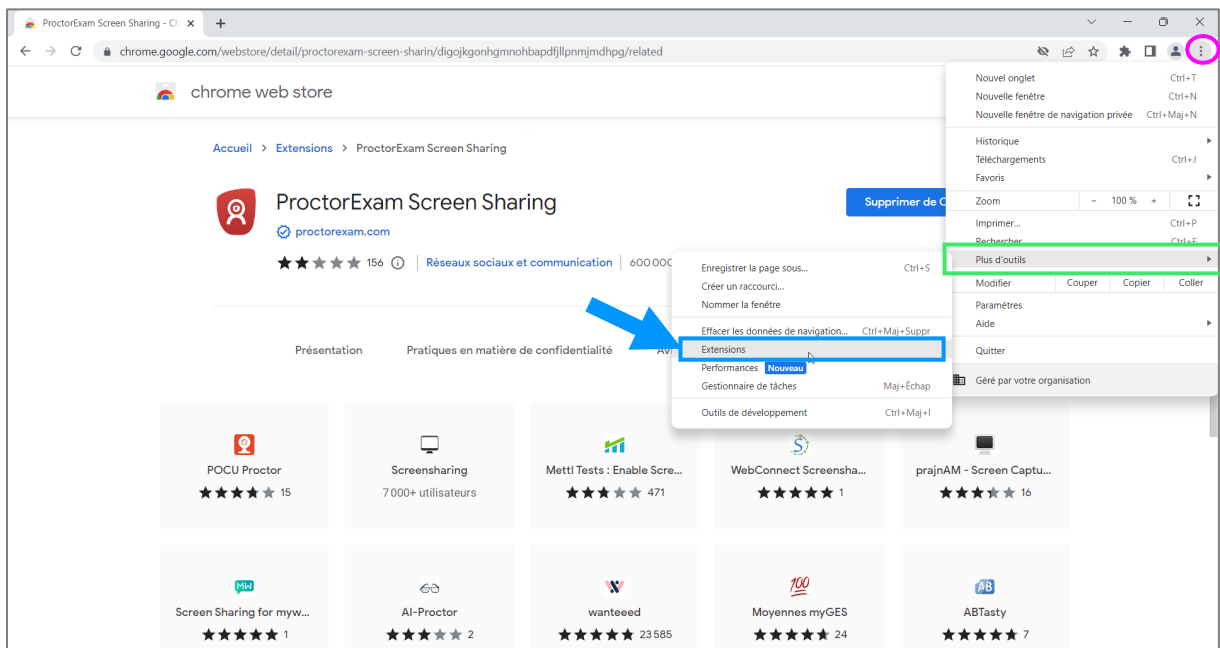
ProctorExam Screen Sharing - Ch ×

chrome.google.com/webstore/detail/proctorexam-screen-sharin/digojkgonhgmnohbapdfjllpnmjmdhpg/related

chrome web store

Accueil > Extensions > ProctorExam Screen Sharing

ProctorExam Screen Sharing

proctorexam.com

156 | Réseaux sociaux et communication | 600 000

Supprimer de C

Présentation Pratiques en matière de confidentialité Av

Nouvel onglet Ctrl+T
Nouvelle fenêtre Ctrl+N
Nouvelle fenêtre de navigation privée Ctrl+Maj+N
Historique
Téléchargements Ctrl+J
Favoris
Zoom − 100 % +
Imprimer... Ctrl+P
Rechercher Ctrl+F
Plus d'outils
Modifier Couper Copier Coller
Paramètres
Aide
Quitter
Géré par votre organisation

Enregistrer la page sous... Ctrl+S
Créer un raccourci...
Nommer la fenêtre
Effacer les données de navigation... Ctrl+Maj+Suppr
Extensions
Performances Nouveau
Gestionnaire de tâches Maj+Échap
Outils de développement Ctrl+Maj+I

POCU Proctor 15

Screensharing 7 000+ utilisateurs

Mettl Tests : Enable Scre... 471

WebConnect Screensha... 1

prajnAM - Screen Captu... 16

Screen Sharing for myw... 1

AI-Proctor 2

wanteeed 23 585

Moyennes myGES 24

ABTasty 7